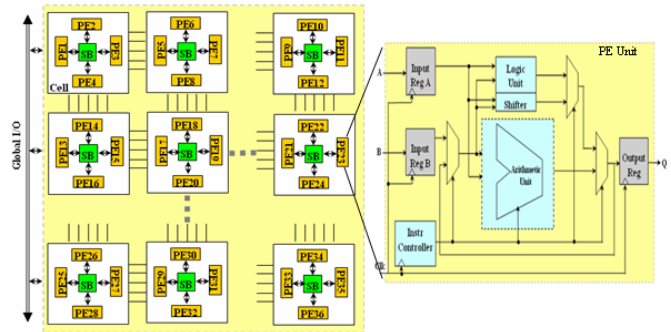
Global I/O

Cell

PE2
PE1
SB
PE3
PE4

PE6
PE5
SB
PE7
PE8

PE10
PE9
SB
PE11
PE12

PE14
PE13
SB
PE15
PE16

PE18
PE17
SB
PE19
PE20

PE22
PE21
SB
PE23
PE24

PE26
PE25
SB
PE27
PE28

PE30
PE29
SB
PE31
PE32

PE34
PE33
SB
PE35
PE36

PE Unit

A
B
CR

Input Reg A
Input Reg B
Logic Unit
Shifter
Arithmetic Unit
Instr Controller
Output Reg
Q